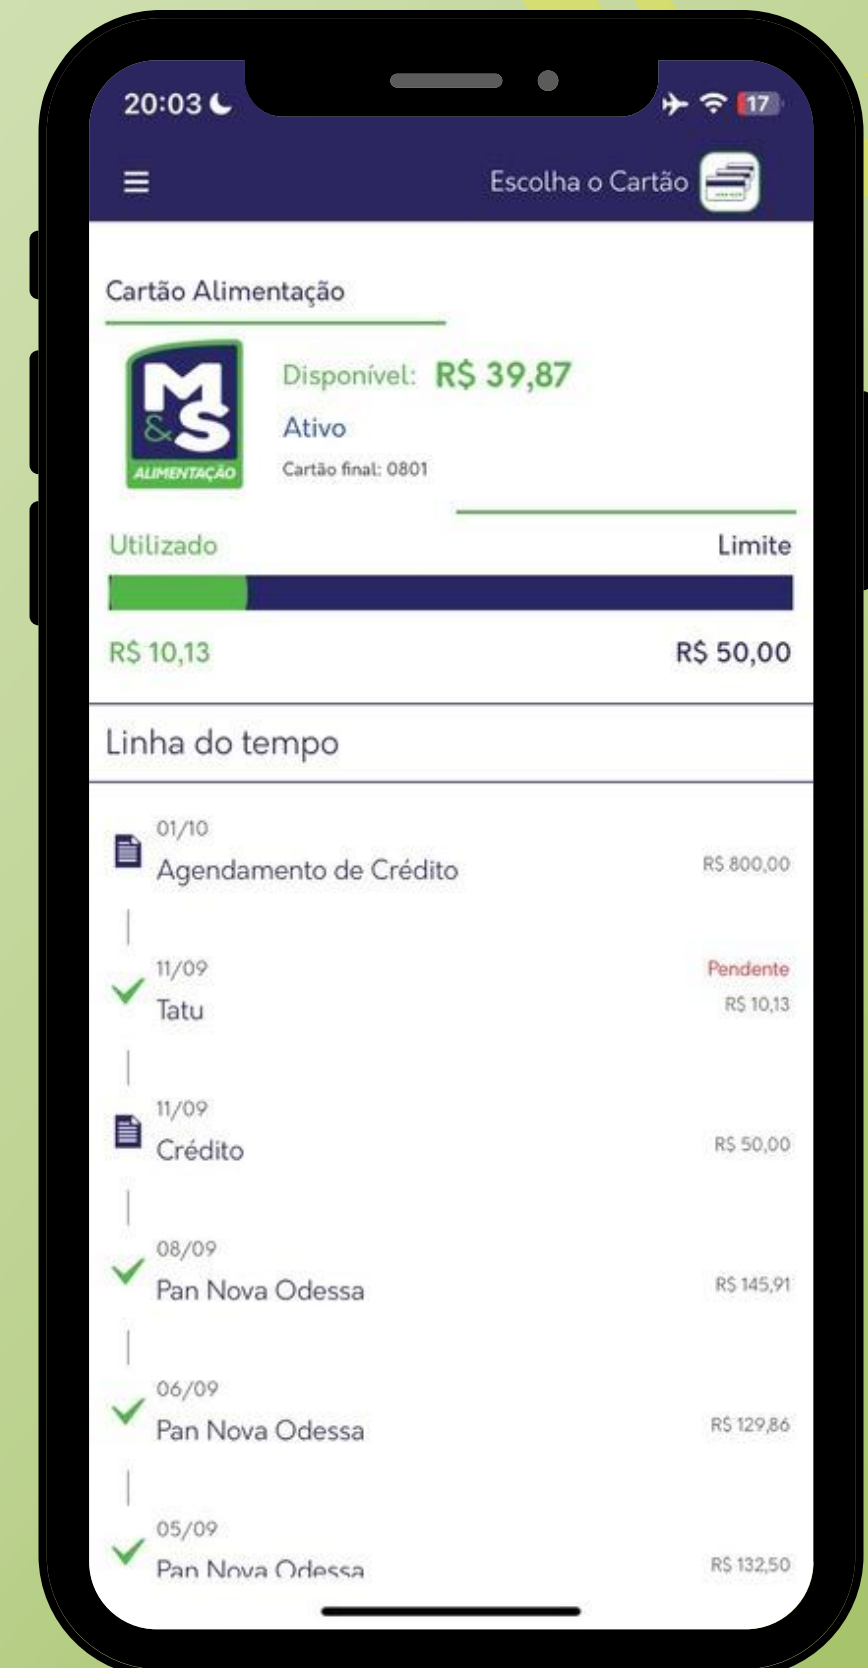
20:03

17

Escolha o Cartão

Cartão Alimentação

M&S ALIMENTAÇÃO

Disponível: R$ 39,87

Ativo

Cartão final: 0801

Utilizado

Limite

R$ 10,13

R$ 50,00

Linha do tempo

01/10
Agendamento de Crédito
R$ 800,00

11/09
Tatu
Pendente
R$ 10,13

11/09
Crédito
R$ 50,00

08/09
Pan Nova Odessa
R$ 145,91

06/09
Pan Nova Odessa
R$ 129,86

05/09
Pan Nova Odessa
R$ 132,50